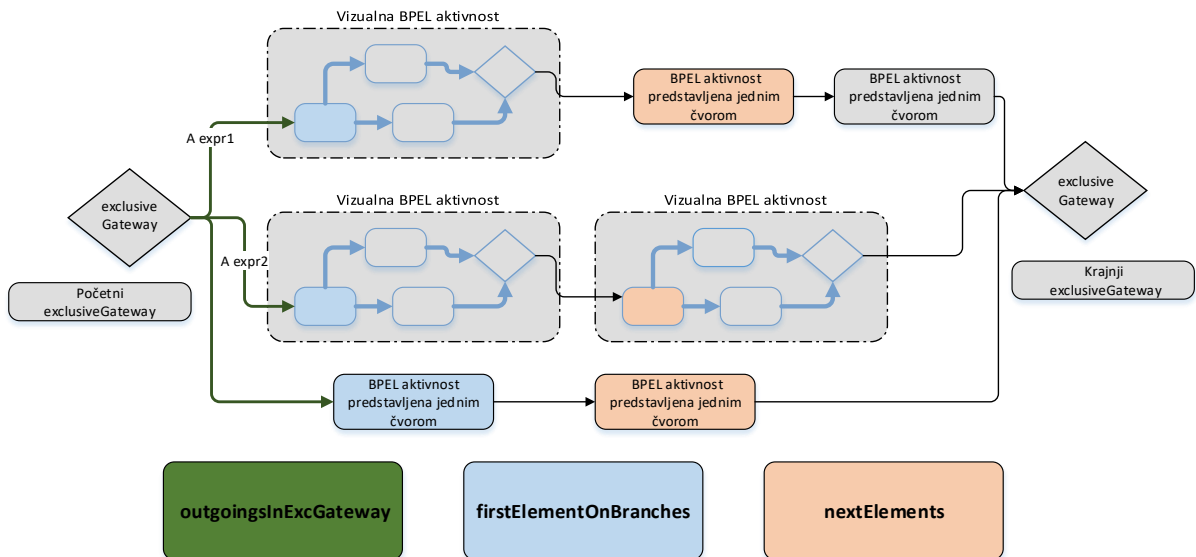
Vizualna BPEL aktivnost

BPEL aktivnost predstavljena jednim čvorom

BPEL aktivnost predstavljena jednim čvorom

A expr1

exclusive Gateway

Vizualna BPEL aktivnost

Vizualna BPEL aktivnost

exclusive Gateway

A expr2

Početni exclusiveGateway

Krajnji exclusiveGateway

BPEL aktivnost predstavljena jednim čvorom

BPEL aktivnost predstavljena jednim čvorom

outgoingsInExcGateway

firstElementOnBranches

nextElements